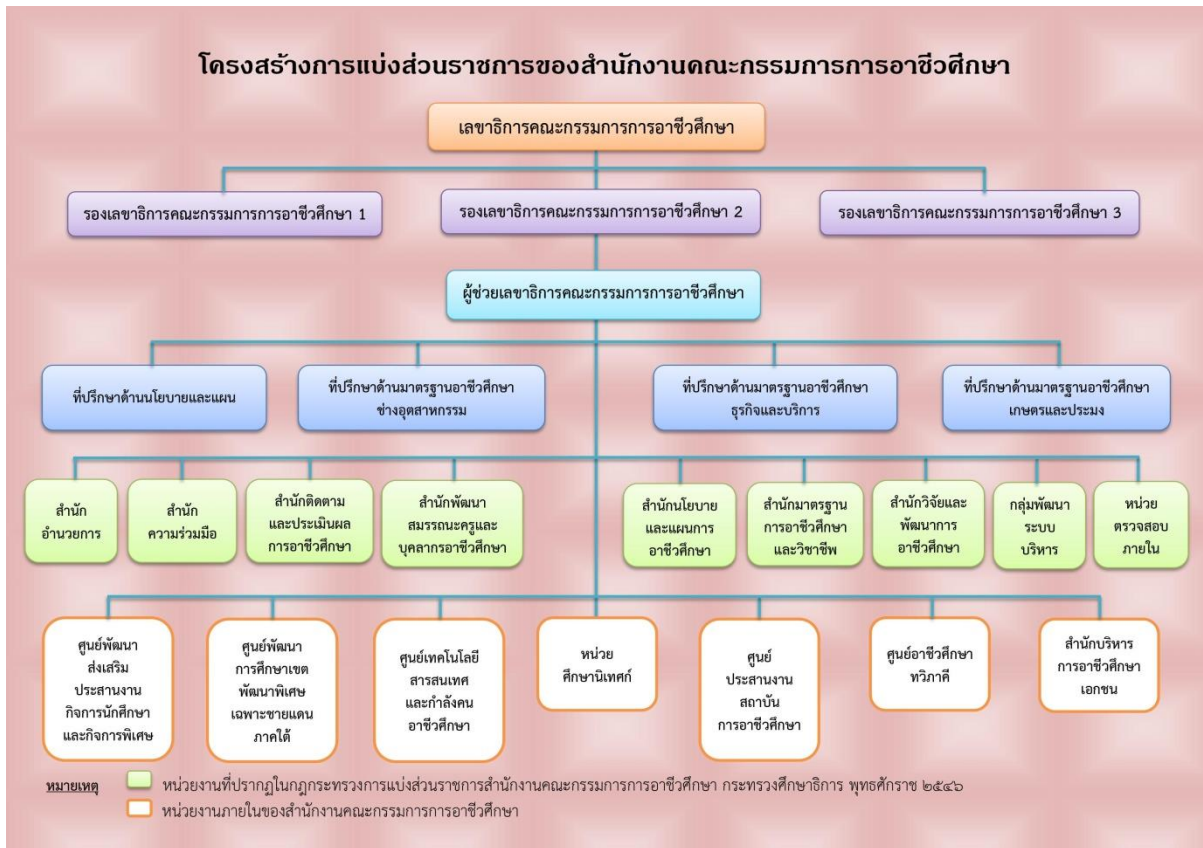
โครงสร้างการแบ่งส่วนราชการของสำนักงานคณะกรรมการการอาชีวศึกษา

เลขาธิการคณะกรรมการการอาชีวศึกษา

รองเลขาธิการคณะกรรมการการอาชีวศึกษา 1

รองเลขาธิการคณะกรรมการการอาชีวศึกษา 2

รองเลขาธิการคณะกรรมการการอาชีวศึกษา 3

ผู้ช่วยเลขาธิการคณะกรรมการการอาชีวศึกษา

ที่ปรึกษาด้านนโยบายและแผน

ที่ปรึกษาด้านมาตรฐานอาชีวศึกษา ช่างอุตสาหกรรม

ที่ปรึกษาด้านมาตรฐานอาชีวศึกษา ธุรกิจและบริการ

ที่ปรึกษาด้านมาตรฐานอาชีวศึกษา เกษตรและประมง

สำนักอำนวยการ

สำนักความร่วมมือ

สำนักติดตามและประเมินผลการอาชีวศึกษา

สำนักพัฒนาสมรรถนะครูและบุคลากรอาชีวศึกษา

สำนักนโยบายและแผนการอาชีวศึกษา

สำนักมาตรฐานการอาชีวศึกษาและวิชาชีพ

สำนักวิจัยและพัฒนาการอาชีวศึกษา

กลุ่มพัฒนาระบบบริหาร

หน่วยตรวจสอบภายใน

ศูนย์พัฒนาส่งเสริมประสานงานกิจการนักศึกษาและกิจการพิเศษ

ศูนย์พัฒนาการศึกษาเขตพัฒนาพิเศษเฉพาะชายแดนภาคใต้

ศูนย์เทคโนโลยีสารสนเทศและกำลังคนอาชีวศึกษา

หน่วยศึกษานิเทศก์

ศูนย์ประสานงานสถาบันการอาชีวศึกษา

ศูนย์อาชีวศึกษาทวิภาคี

สำนักบริหารการอาชีวศึกษาเอกชน

หมายเหตุ หน่วยงานที่ปรากฏในกฎกระทรวงการแบ่งส่วนราชการสำนักงานคณะกรรมการการอาชีวศึกษา กระทรวงศึกษาธิการ พุทธศักราช ๒๕๔๖
หน่วยงานภายในของสำนักงานคณะกรรมการการอาชีวศึกษา